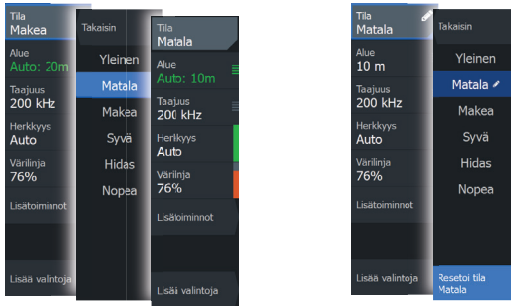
Tila
Makea

Alue
Auto: 20m

Taajuus
200 kHz

Herkkyys
Auto

Värilinja
76%

Lisätoiminnot

Lisää valintoja

Takaisin

Yleinen

Matala

Makea

Syvä

Hidas

Nopea

Tila
Matala

Alue
Auto: 10m

Taajuus
200 kHz

Herkkyys
Auto

Värilinja
76%

Lisätoiminnot

Lisää valintoja

Tila
Matala

Alue
10 m

Taajuus
200 kHz

Herkkyys
Auto

Värilinja
76%

Lisätoiminnot

Lisää valintoja

Takaisin

Yleinen

Matala

Makea

Syvä

Hidas

Nopea

Resetoi tila Matala